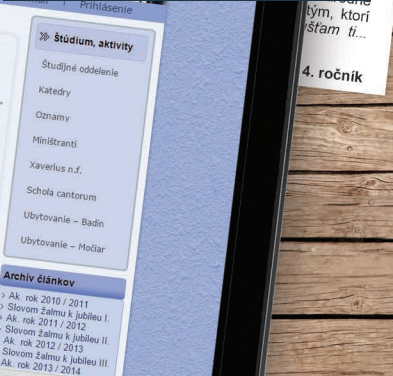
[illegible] Prihlásenie

Štúdium, aktivity

Študijné oddelenie

Katedry

Oznamy

Miništranti

Xaverius n.f.

Schola cantorum

Ubytovanie – Badín

Ubytovanie – Močiar

Archív článkov

> Ak. rok 2010 / 2011
> Slovom žalmu k jubileu I.
> Ak. rok 2011 / 2012
> Slovom žalmu k jubileu II.
> Ak. rok 2012 / 2013
> Slovom žalmu k jubileu III.
> Ak. rok 2013 / 2014

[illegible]
tým, ktorí
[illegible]šťam ti...

4. ročník